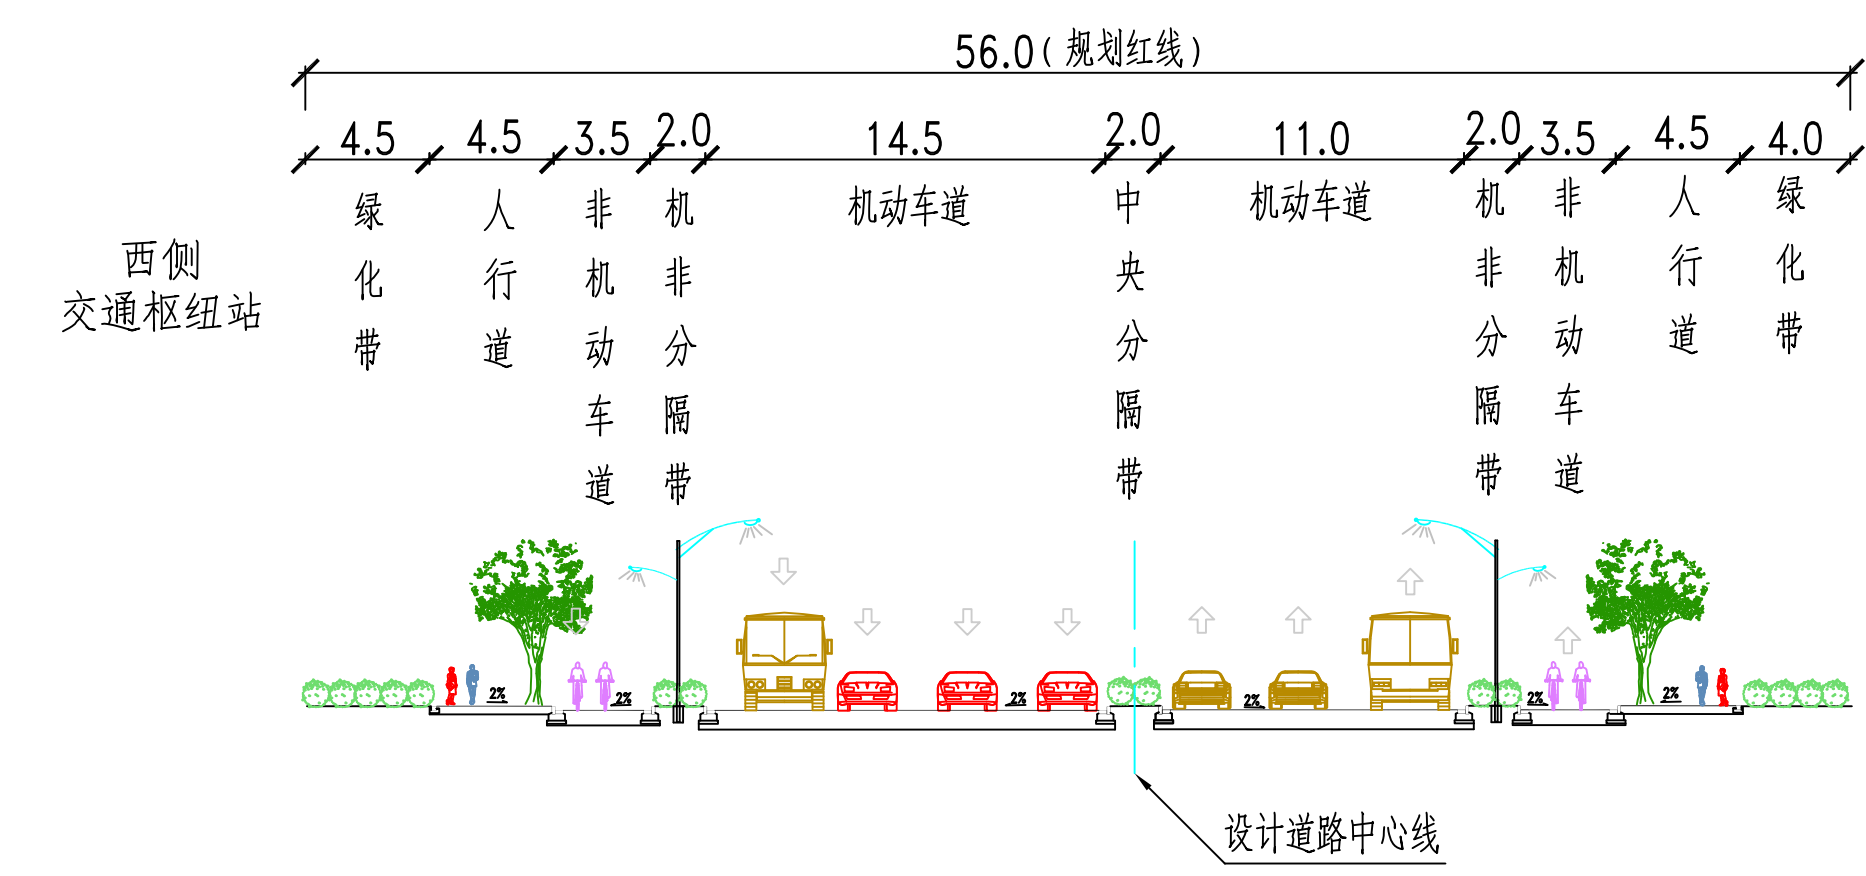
56.0（规划红线）

4.5 4.5 3.5 2.0 14.5 2.0 11.0 2.0 3.5 4.5 4.0

西侧
交通枢纽站

绿化带

人行道

非机动车道

机非分隔带

机动车道

中央分隔带

机动车道

机非分隔带

非机动车道

人行道

绿化带

2%
2%
2%
2%
2%
2%

设计道路中心线